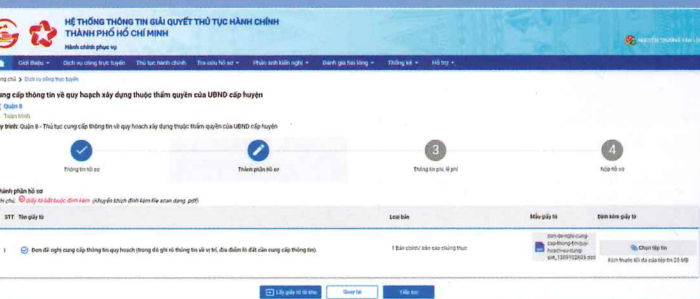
HỆ THỐNG THÔNG TIN GIẢI QUYẾT THỦ TỤC HÀNH CHÍNH
THÀNH PHỐ HỒ CHÍ MINH
Hành chính phục vụ

NGUYỄN TRƯỜNG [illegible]

Giới thiệu | Dịch vụ công trực tuyến | Thủ tục hành chính | Tra cứu hồ sơ | Phản ánh kiến nghị | Đánh giá hài lòng | Thống kê | Hỗ trợ

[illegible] chủ > Dịch vụ công trực tuyến

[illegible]ung cấp thông tin về quy hoạch xây dựng thuộc thẩm quyền của UBND cấp huyện

Quận 8

Toàn trình

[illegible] trình: Quận 8 - Thủ tục cung cấp thông tin về quy hoạch xây dựng thuộc thẩm quyền của UBND cấp huyện

Thông tin hồ sơ | Thành phần hồ sơ | 3 Thông tin phí, lệ phí | 4 Nộp hồ sơ

Thành phần hồ sơ
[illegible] chú: Giấy tờ bắt buộc đính kèm (Khuyến khích đính kèm file scan dạng .pdf)

| STT | Tên giấy tờ | Loại bản | Mẫu giấy tờ | Đính kèm giấy tờ |
|---|---|---|---|---|
| 1 | Đơn đề nghị cung cấp thông tin quy hoạch (trong đó ghi rõ thông tin về vị trí, địa điểm lô đất cần cung cấp thông tin) | 1 Bản chính/ bản sao chứng thực | don-de-nghi-cung-cap-thong-tin-quy-hoach-xay-dung-qd4_1259102605.doc | Chọn tệp tin Kích thước tối đa của tệp tin 25 MB |

Lấy giấy tờ từ kho | Quay lại | Tiếp tục